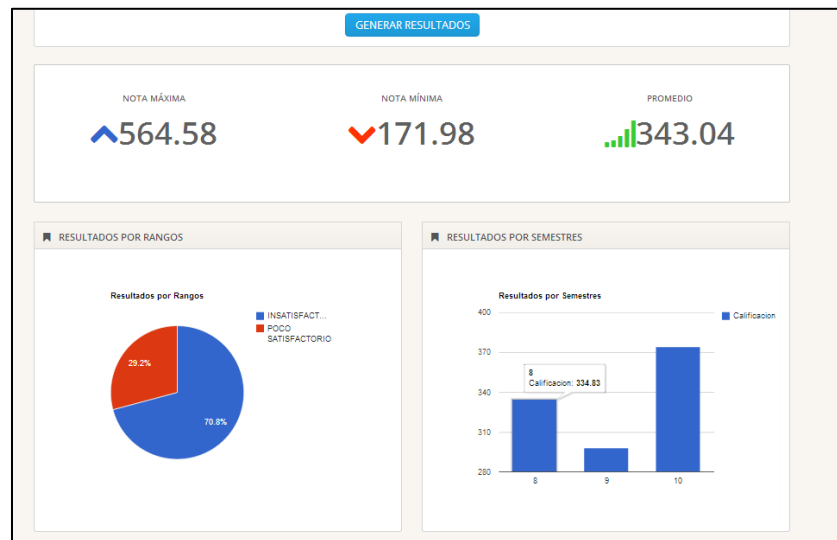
GENERAR RESULTADOS

NOTA MÁXIMA
564.58

NOTA MÍNIMA
171.98

PROMEDIO
343.04

RESULTADOS POR RANGOS

Resultados por Rangos

INSATISFACT...
POCO SATISFACTORIO

29.2%
70.8%

RESULTADOS POR SEMESTRES

Resultados por Semestres

Calificacion

400
370
340
310
280

8
Calificacion: 334.83

8
9
10